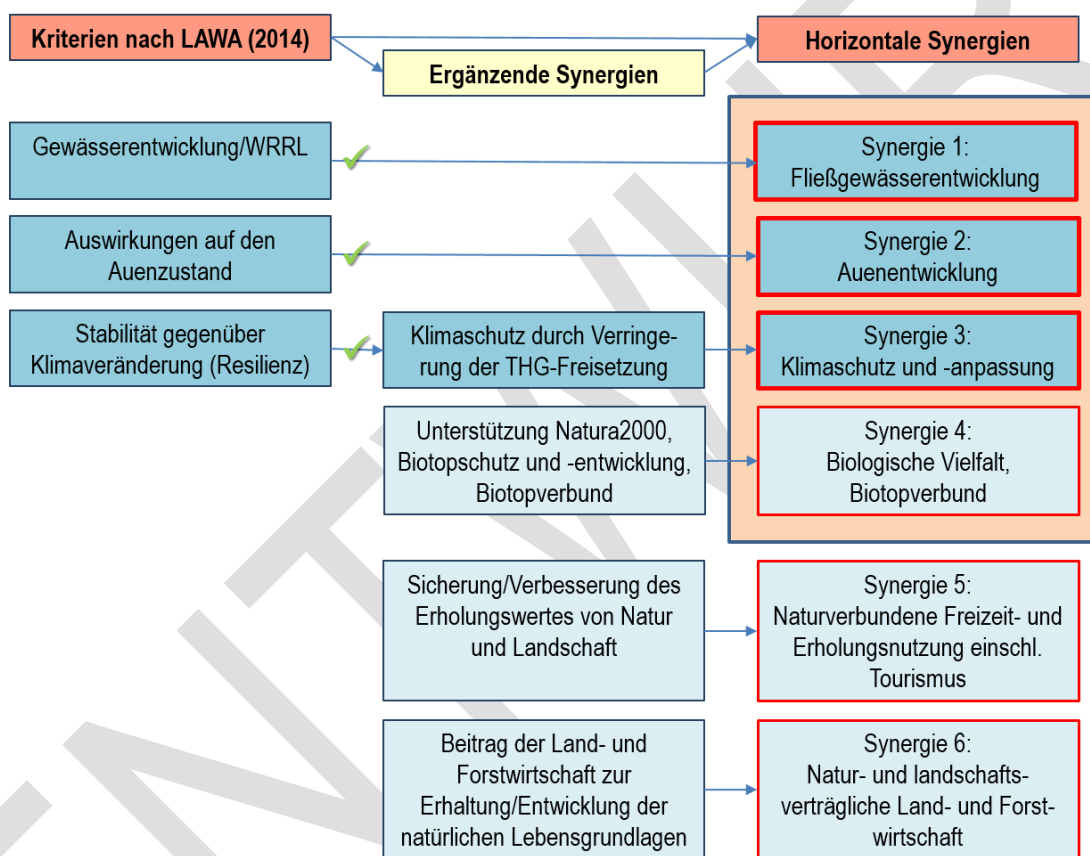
Kriterien nach LAWA (2014)

Ergänzende Synergien

Horizontale Synergien

Gewässerentwicklung/WRRL

Synergie 1: Fließgewässerentwicklung

Auswirkungen auf den Auenzustand

Synergie 2: Auenentwicklung

Stabilität gegenüber Klimaveränderung (Resilienz)

Klimaschutz durch Verringerung der THG-Freisetzung

Synergie 3: Klimaschutz und -anpassung

Unterstützung Natura2000, Biotopschutz und -entwicklung, Biotopverbund

Synergie 4: Biologische Vielfalt, Biotopverbund

Sicherung/Verbesserung des Erholungswertes von Natur und Landschaft

Synergie 5: Naturverbundene Freizeit- und Erholungsnutzung einschl. Tourismus

Beitrag der Land- und Forstwirtschaft zur Erhaltung/Entwicklung der natürlichen Lebensgrundlagen

Synergie 6: Natur- und landschaftsverträgliche Land- und Forstwirtschaft